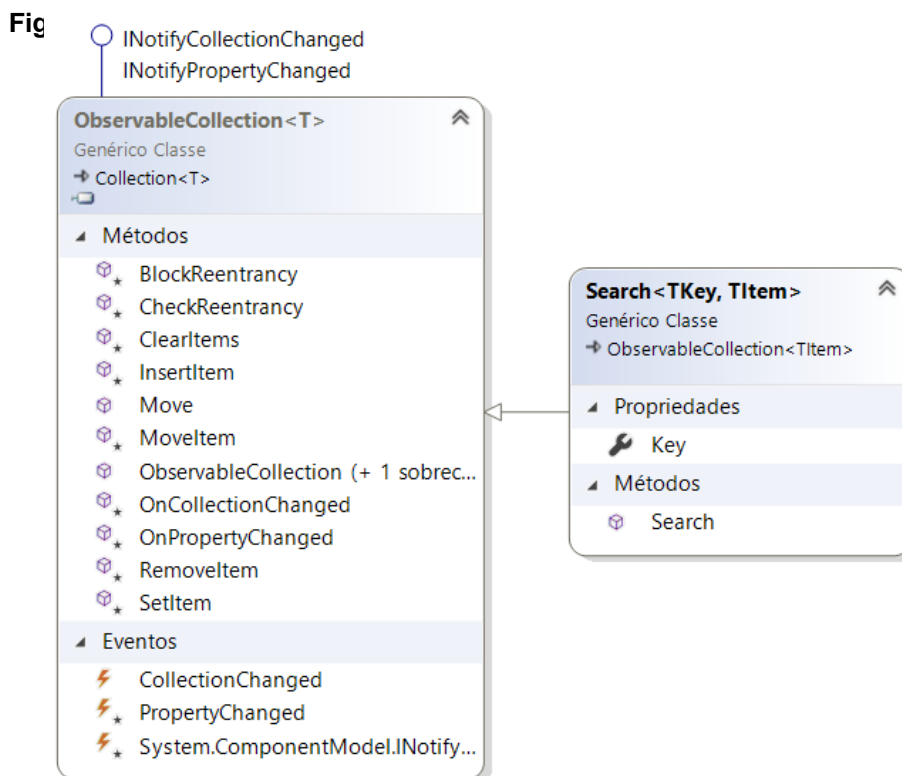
Fig

INotifyCollectionChanged
INotifyPropertyChanged

ObservableCollection<T>
Genérico Classe
Collection<T>

Métodos
BlockReentrancy
CheckReentrancy
ClearItems
InsertItem
Move
MoveItem
ObservableCollection (+ 1 sobrec...
OnCollectionChanged
OnPropertyChanged
RemoveItem
SetItem

Eventos
CollectionChanged
PropertyChanged
System.ComponentModel.INotify...

Search<TKey, TItem>
Genérico Classe
ObservableCollection<TItem>

Propriedades
Key

Métodos
Search